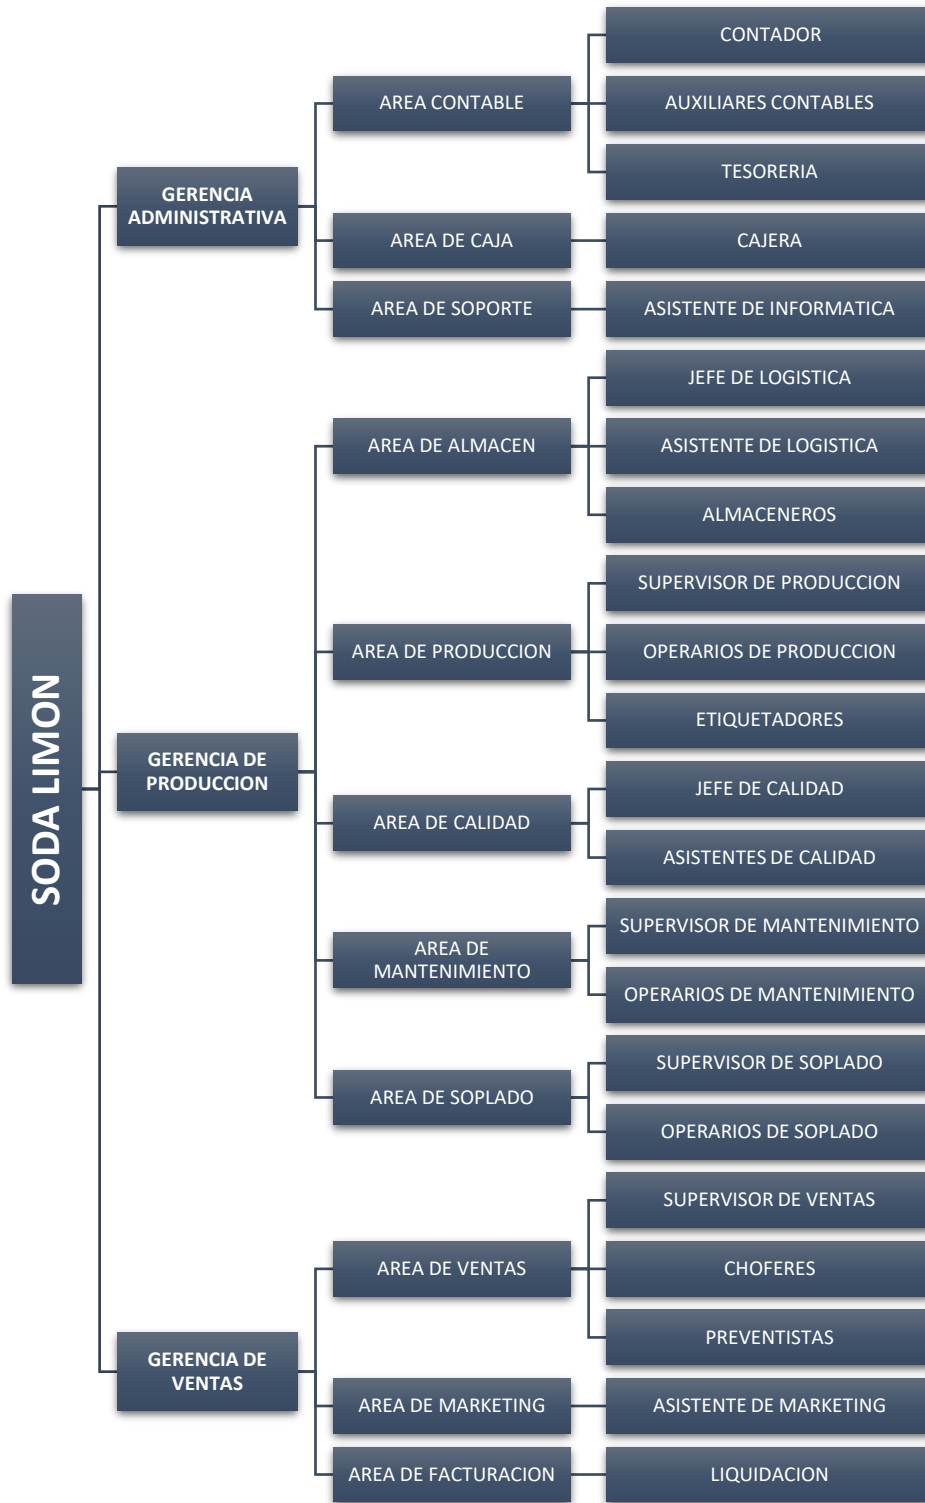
SODA LIMON

GERENCIA ADMINISTRATIVA

AREA CONTABLE

CONTADOR

AUXILIARES CONTABLES

TESORERIA

AREA DE CAJA

CAJERA

AREA DE SOPORTE

ASISTENTE DE INFORMATICA

GERENCIA DE PRODUCCION

AREA DE ALMACEN

JEFE DE LOGISTICA

ASISTENTE DE LOGISTICA

ALMACENEROS

AREA DE PRODUCCION

SUPERVISOR DE PRODUCCION

OPERARIOS DE PRODUCCION

ETIQUETADORES

AREA DE CALIDAD

JEFE DE CALIDAD

ASISTENTES DE CALIDAD

AREA DE MANTENIMIENTO

SUPERVISOR DE MANTENIMIENTO

OPERARIOS DE MANTENIMIENTO

AREA DE SOPLADO

SUPERVISOR DE SOPLADO

OPERARIOS DE SOPLADO

GERENCIA DE VENTAS

AREA DE VENTAS

SUPERVISOR DE VENTAS

CHOFERES

PREVENTISTAS

AREA DE MARKETING

ASISTENTE DE MARKETING

AREA DE FACTURACION

LIQUIDACION